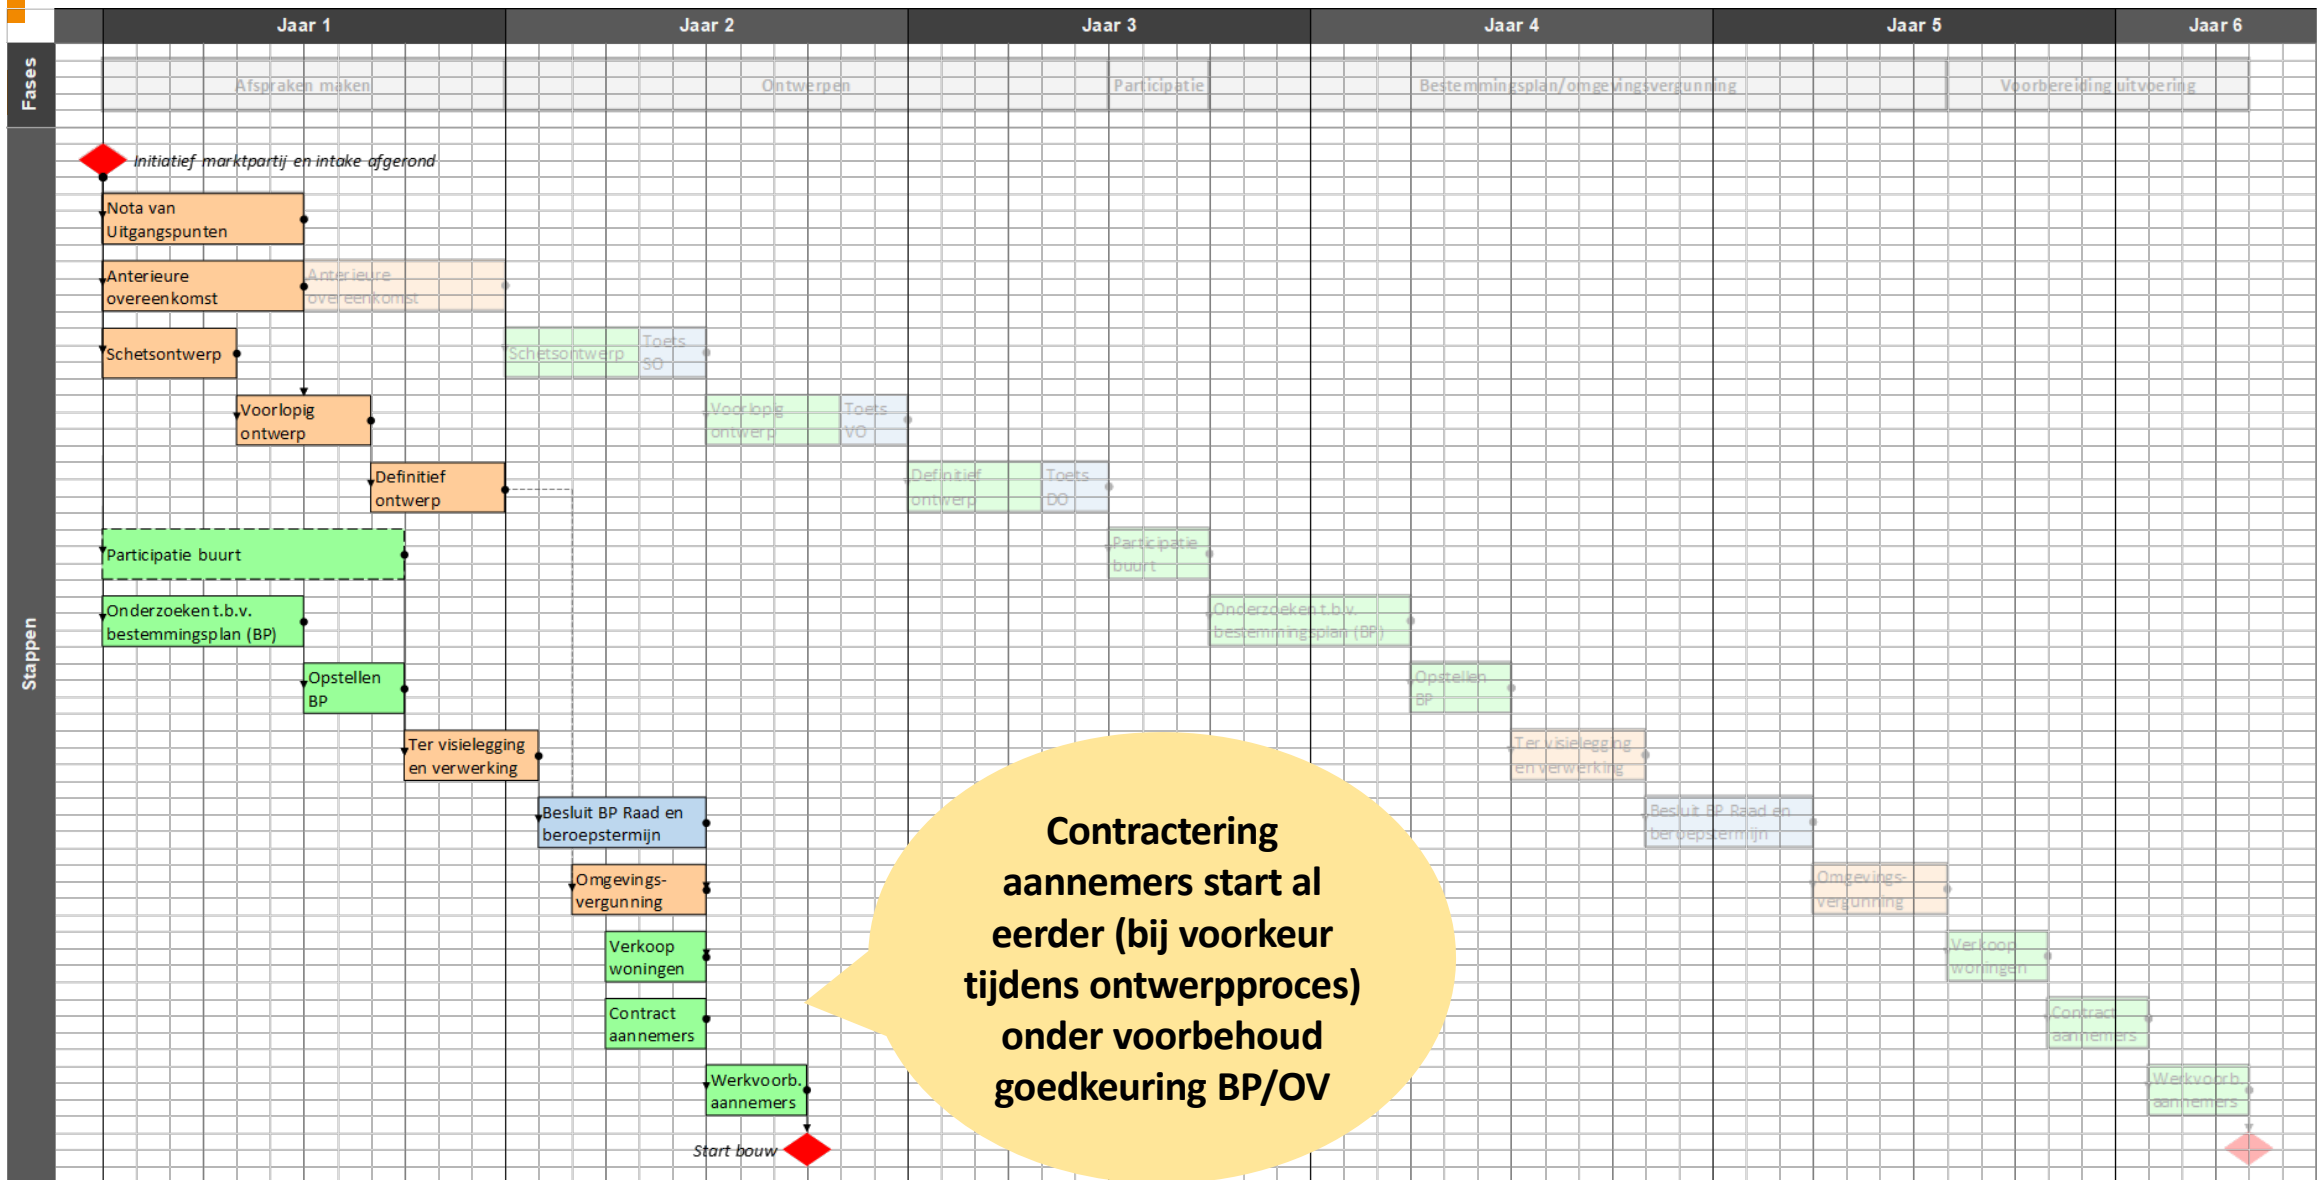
Jaar 1 Jaar 2 Jaar 3 Jaar 4 Jaar 5 Jaar 6

Fases

Afspraken maken Ontwerpen Participatie Bestemmingsplan/omgevingsvergunning Voorbereiding uitvoering

Stappen

Initiatief marktpartij en intake afgerond

Nota van Uitgangspunten

Anterieure overeenkomst

Anterieure overeenkomst

Schetsontwerp

Schetsontwerp

Toets SO

Voorlopig ontwerp

Voorlopig ontwerp

Toets VO

Definitief ontwerp

Definitief ontwerp

Toets DO

Participatie buurt

Participatie buurt

Onderzoeken t.b.v. bestemmingsplan (BP)

Onderzoeken t.b.v. bestemmingsplan (BP)

Opstellen BP

Opstellen BP

Ter visielegging en verwerking

Ter visielegging en verwerking

Besluit BP Raad en beroepstermijn

Besluit BP Raad en beroepstermijn

Omgevings-vergunning

Omgevings-vergunning

Verkoop woningen

Verkoop woningen

Contract aannemers

Contract aannemers

Werkvoorb. aannemers

Werkvoorb. aannemers

Start bouw

Contractering aannemers start al eerder (bij voorkeur tijdens ontwerpproces) onder voorbehoud goedkeuring BP/OV